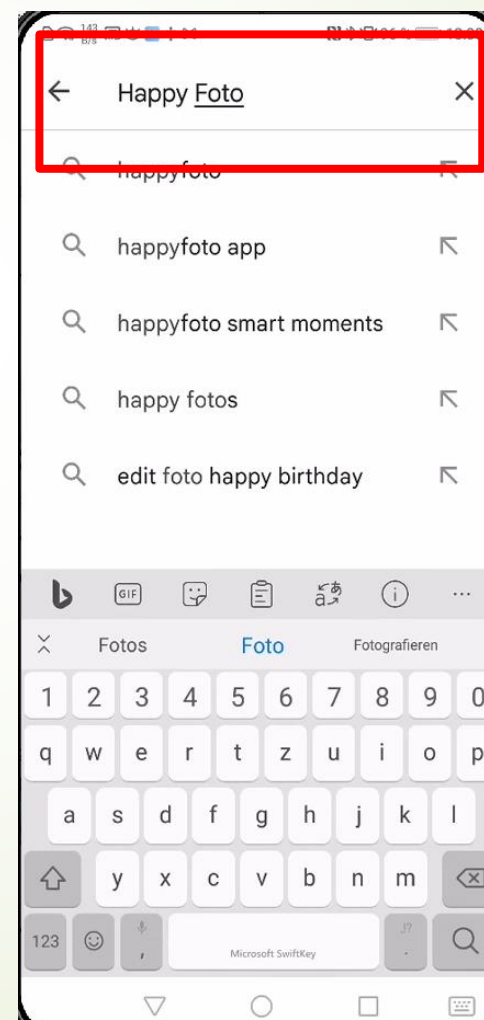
Happy Foto

happyfoto

happyfoto app

happyfoto smart moments

happy fotos

edit foto happy birthday

GIF

Fotos Foto Fotografieren

1 2 3 4 5 6 7 8 9 0

q w e r t z u i o p

a s d f g h j k l

y x c v b n m

123 , Microsoft SwiftKey .